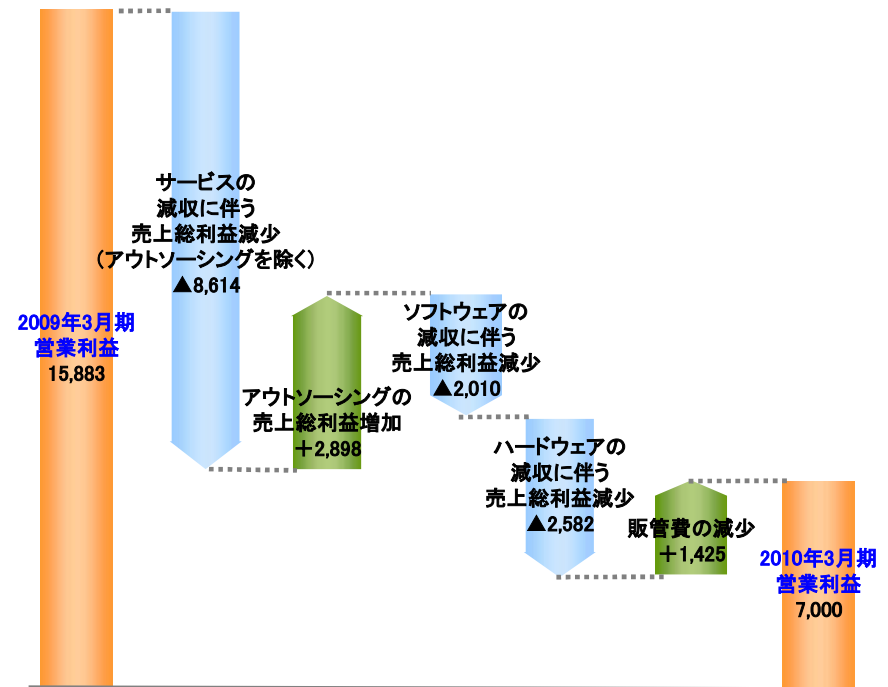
2009年3月期
営業利益
15,883

サービスの
減収に伴う
売上総利益減少
（アウトソーシングを除く）
▲8,614

アウトソーシングの
売上総利益増加
＋2,898

ソフトウェアの
減収に伴う
売上総利益減少
▲2,010

ハードウェアの
減収に伴う
売上総利益減少
▲2,582

販管費の減少
＋1,425

2010年3月期
営業利益
7,000